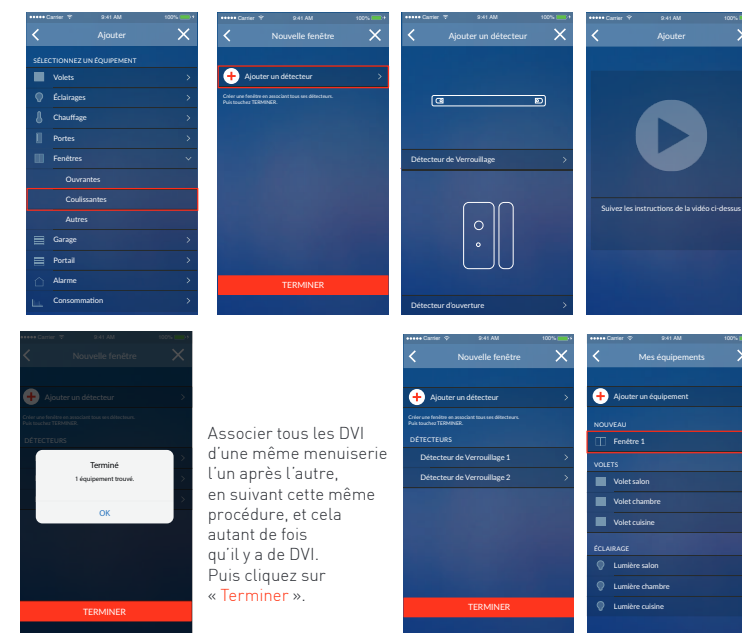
●●●●● Carrier 9:41 AM 100%

Ajouter

SÉLECTIONNEZ UN ÉQUIPEMENT

Volets

Éclairages

Chauffage

Portes

Fenêtres

Ouvrantes

Coulissantes

Autres

Garage

Portail

Alarme

Consommation

●●●●● Carrier 9:41 AM 100%

Nouvelle fenêtre

Ajouter un détecteur

Créer une fenêtre en associant tous ses détecteurs. Puis touchez TERMINER.

TERMINER

●●●●● Carrier 9:41 AM 100%

Ajouter un détecteur

Détecteur de Verrouillage

Détecteur d'ouverture

●●●●● Carrier 9:41 AM 100%

Ajouter

Suivez les instructions de la vidéo ci-dessus

●●●●● Carrier 9:41 AM 100%

Nouvelle fenêtre

Ajouter un détecteur

Créer une fenêtre en associant tous ses détecteurs. Puis touchez TERMINER.

DÉTECTEURS

Terminé

1 équipement trouvé.

OK

TERMINER

Associer tous les DVI d'une même menuiserie l'un après l'autre, en suivant cette même procédure, et cela autant de fois qu'il y a de DVI. Puis cliquez sur « Terminer ».

●●●●● Carrier 9:41 AM 100%

Nouvelle fenêtre

Ajouter un détecteur

Créer une fenêtre en associant tous ses détecteurs. Puis touchez TERMINER.

DÉTECTEURS

Détecteur de Verrouillage 1

Détecteur de Verrouillage 2

TERMINER

●●●●● Carrier 9:41 AM 100%

Mes équipements

Ajouter un équipement

NOUVEAU

Fenêtre 1

VOLETS

Volet salon

Volet chambre

Volet cuisine

ÉCLAIRAGE

Lumière salon

Lumière chambre

Lumière cuisine